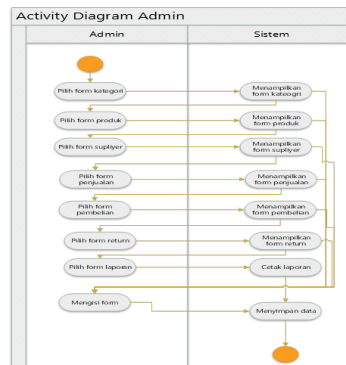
Activity Diagram Admin

Admin

Sistem

Pilih form kategori

Menampilkan form kategori

Pilih form produk

Menampilkan form produk

Pilih form supliyer

Menampilkan form supliyer

Pilih form penjualan

Menampilkan form penjualan

Pilih form pembelian

Menampilkan form pembelian

Pilih form return

Menampilkan form return

Pilih form laporan

Cetak laporan

Mengisi form

Menyimpan data